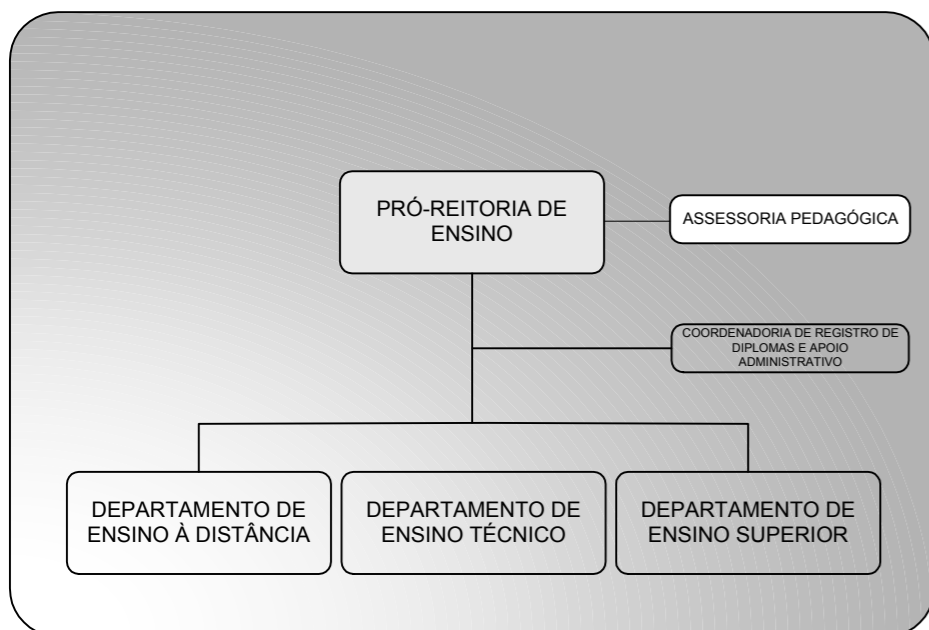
PRÓ-REITORIA DE ENSINO

ASSESSORIA PEDAGÓGICA

COORDENADORIA DE REGISTRO DE DIPLOMAS E APOIO ADMINISTRATIVO

DEPARTAMENTO DE ENSINO À DISTÂNCIA

DEPARTAMENTO DE ENSINO TÉCNICO

DEPARTAMENTO DE ENSINO SUPERIOR